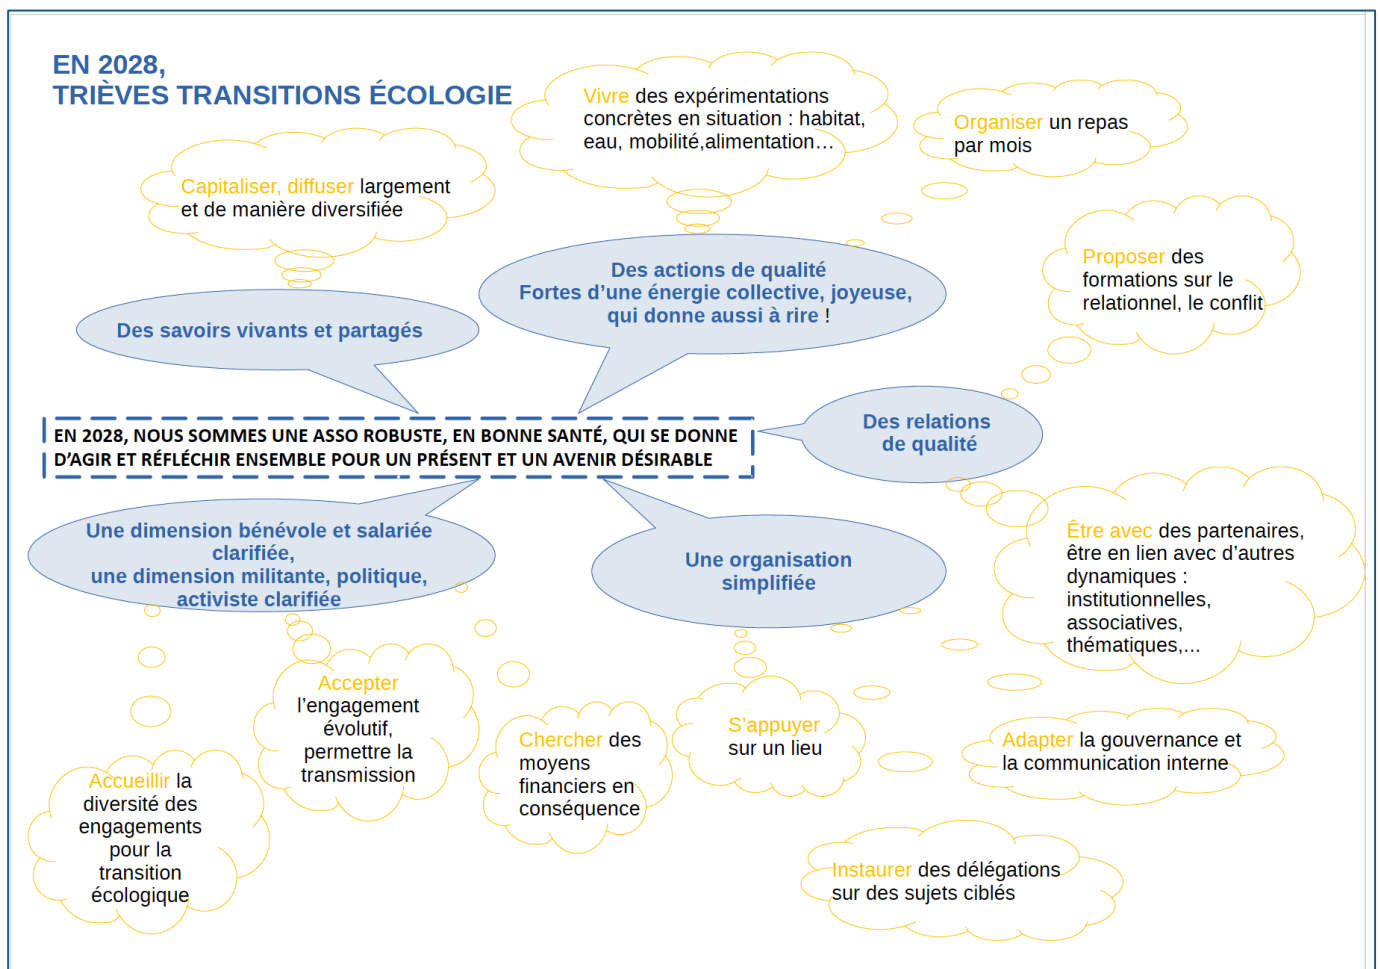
EN 2028,
TRIÈVES TRANSITIONS ÉCOLOGIE

Vivre des expérimentations concrètes en situation : habitat, eau, mobilité,alimentation…

Organiser un repas par mois

Capitaliser, diffuser largement et de manière diversifiée

Proposer des formations sur le relationnel, le conflit

Des actions de qualité
Fortes d'une énergie collective, joyeuse, qui donne aussi à rire !

Des savoirs vivants et partagés

EN 2028, NOUS SOMMES UNE ASSO ROBUSTE, EN BONNE SANTÉ, QUI SE DONNE D'AGIR ET RÉFLÉCHIR ENSEMBLE POUR UN PRÉSENT ET UN AVENIR DÉSIRABLE

Des relations de qualité

Une dimension bénévole et salariée clarifiée,
une dimension militante, politique, activiste clarifiée

Une organisation simplifiée

Être avec des partenaires, être en lien avec d'autres dynamiques : institutionnelles, associatives, thématiques,...

Accepter l'engagement évolutif, permettre la transmission

Chercher des moyens financiers en conséquence

S'appuyer sur un lieu

Adapter la gouvernance et la communication interne

Accueillir la diversité des engagements pour la transition écologique

Instaurer des délégations sur des sujets ciblés